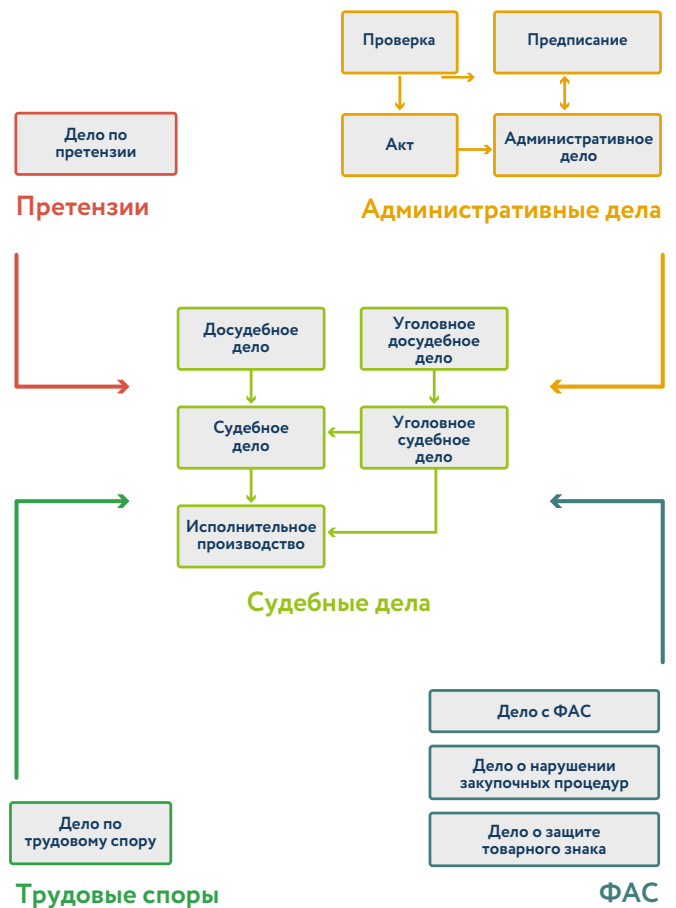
Проверка

Предписание

Акт

Административное дело

Административные дела

Дело по претензии

Претензии

Досудебное дело

Уголовное досудебное дело

Судебное дело

Уголовное судебное дело

Исполнительное производство

Судебные дела

Дело с ФАС

Дело о нарушении закупочных процедур

Дело о защите товарного знака

ФАС

Дело по трудовому спору

Трудовые споры